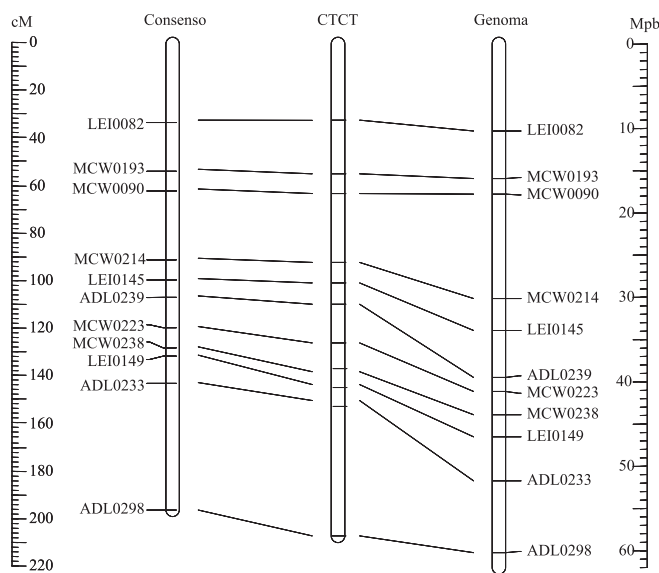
cM
0
20
40
60
80
100
120
140
160
180
200
220

Consenso
LEI0082
MCW0193
MCW0090
MCW0214
LEI0145
ADL0239
MCW0223
MCW0238
LEI0149
ADL0233
ADL0298

CTCT

Genoma
LEI0082
MCW0193
MCW0090
MCW0214
LEI0145
ADL0239
MCW0223
MCW0238
LEI0149
ADL0233
ADL0298

Mpb
0
10
20
30
40
50
60